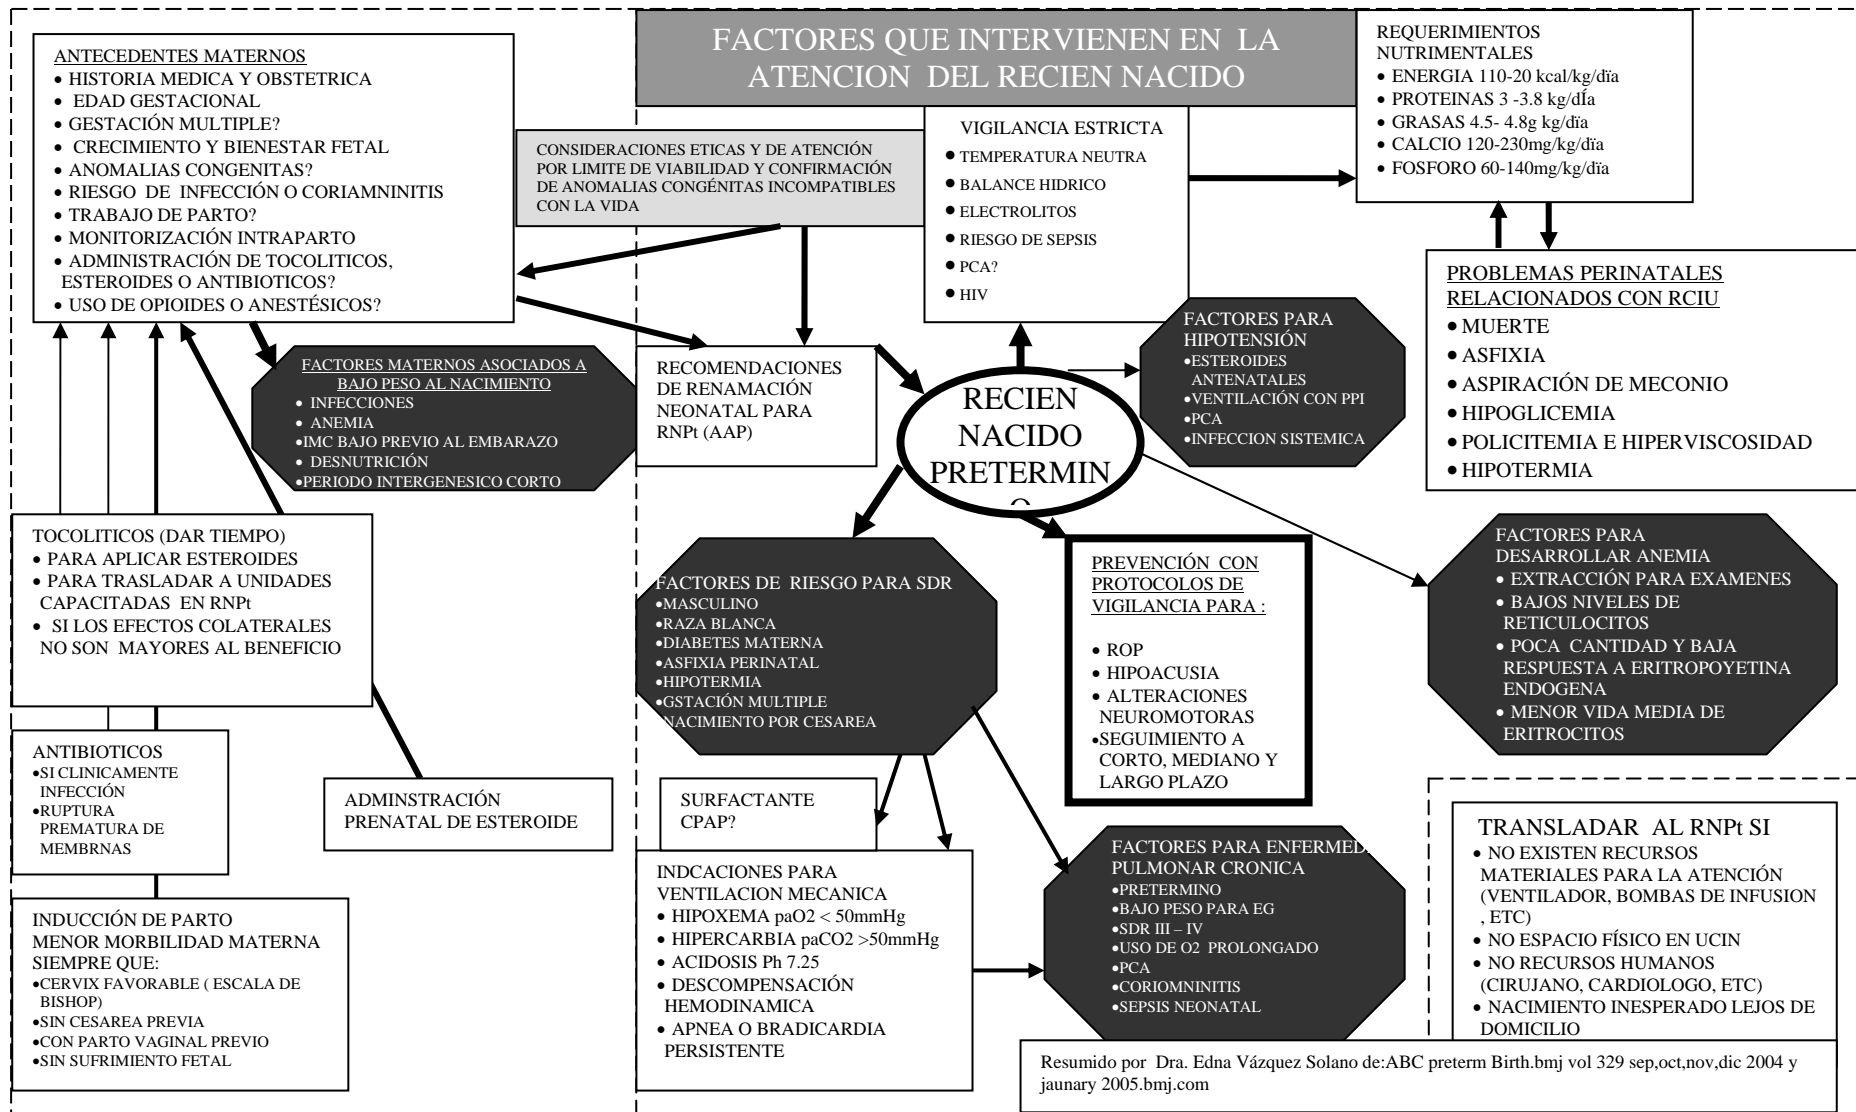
FACTORES QUE INTERVIENEN EN LA ATENCION DEL RECIEN NACIDO

ANTECEDENTES MATERNOS
• HISTORIA MEDICA Y OBSTETRICA
• EDAD GESTACIONAL
• GESTACIÓN MULTIPLE?
• CRECIMIENTO Y BIENESTAR FETAL
• ANOMALIAS CONGENITAS?
• RIESGO DE INFECCIÓN O CORIAMNINITIS
• TRABAJO DE PARTO?
• MONITORIZACIÓN INTRAPARTO
• ADMINISTRACIÓN DE TOCOLITICOS, ESTEROIDES O ANTIBIOTICOS?
• USO DE OPIOIDES O ANESTÉSICOS?

CONSIDERACIONES ETICAS Y DE ATENCIÓN POR LIMITE DE VIABILIDAD Y CONFIRMACIÓN DE ANOMALIAS CONGÉNITAS INCOMPATIBLES CON LA VIDA

VIGILANCIA ESTRICTA
• TEMPERATURA NEUTRA
• BALANCE HIDRICO
• ELECTROLITOS
• RIESGO DE SEPSIS
• PCA?
• HIV

REQUERIMIENTOS NUTRIMENTALES
• ENERGIA 110-20 kcal/kg/dïa
• PROTEINAS 3 -3.8 kg/dÏa
• GRASAS 4.5- 4.8g kg/dïa
• CALCIO 120-230mg/kg/dïa
• FOSFORO 60-140mg/kg/dïa

PROBLEMAS PERINATALES RELACIONADOS CON RCIU
• MUERTE
• ASFIXIA
• ASPIRACIÓN DE MECONIO
• HIPOGLICEMIA
• POLICITEMIA E HIPERVISCOSIDAD
• HIPOTERMIA

FACTORES MATERNOS ASOCIADOS A BAJO PESO AL NACIMIENTO
• INFECCIONES
• ANEMIA
•IMC BAJO PREVIO AL EMBARAZO
• DESNUTRICIÓN
•PERIODO INTERGENESICO CORTO

RECOMENDACIONES DE RENAMACIÓN NEONATAL PARA RNPt (AAP)

RECIEN NACIDO PRETERMIN O

FACTORES PARA HIPOTENSIÓN
•ESTEROIDES ANTENATALES
•VENTILACIÓN CON PPI
•PCA
•INFECCION SISTEMICA

TOCOLITICOS (DAR TIEMPO)
• PARA APLICAR ESTEROIDES
• PARA TRASLADAR A UNIDADES CAPACITADAS EN RNPt
• SI LOS EFECTOS COLATERALES NO SON MAYORES AL BENEFICIO

FACTORES DE RIESGO PARA SDR
•MASCULINO
•RAZA BLANCA
•DIABETES MATERNA
•ASFIXIA PERINATAL
•HIPOTERMIA
•GSTACIÓN MULTIPLE
NACIMIENTO POR CESAREA

PREVENCIÓN CON PROTOCOLOS DE VIGILANCIA PARA :
• ROP
• HIPOACUSIA
• ALTERACIONES NEUROMOTORAS
•SEGUIMIENTO A CORTO, MEDIANO Y LARGO PLAZO

FACTORES PARA DESARROLLAR ANEMIA
• EXTRACCIÓN PARA EXAMENES
• BAJOS NIVELES DE RETICULOCITOS
• POCA CANTIDAD Y BAJA RESPUESTA A ERITROPOYETINA ENDOGENA
• MENOR VIDA MEDIA DE ERITROCITOS

ANTIBIOTICOS
•SI CLINICAMENTE INFECCIÓN
•RUPTURA PREMATURA DE MEMBRNAS

ADMNSTRACIÓN PRENATAL DE ESTEROIDE

SURFACTANTE
CPAP?

INDCACIONES PARA VENTILACION MECANICA
• HIPOXEMA paO2 < 50mmHg
• HIPERCARBIA paCO2 >50mmHg
• ACIDOSIS Ph 7.25
• DESCOMPENSACIÓN HEMODINAMICA
• APNEA O BRADICARDIA PERSISTENTE

FACTORES PARA ENFERMED PULMONAR CRONICA
•PRETERMINO
•BAJO PESO PARA EG
•SDR III – IV
•USO DE O2 PROLONGADO
•PCA
•CORIOMNINITIS
•SEPSIS NEONATAL

TRANSLADAR AL RNPt SI
• NO EXISTEN RECURSOS MATERIALES PARA LA ATENCIÓN (VENTILADOR, BOMBAS DE INFUSION , ETC)
• NO ESPACIO FÍSICO EN UCIN
• NO RECURSOS HUMANOS (CIRUJANO, CARDIOLOGO, ETC)
• NACIMIENTO INESPERADO LEJOS DE DOMICILIO

INDUCCIÓN DE PARTO
MENOR MORBILIDAD MATERNA SIEMPRE QUE:
•CERVIX FAVORABLE ( ESCALA DE BISHOP)
•SIN CESAREA PREVIA
•CON PARTO VAGINAL PREVIO
•SIN SUFRIMIENTO FETAL

Resumido por Dra. Edna Vázquez Solano de:ABC preterm Birth.bmj vol 329 sep,oct,nov,dic 2004 y jaunary 2005.bmj.com